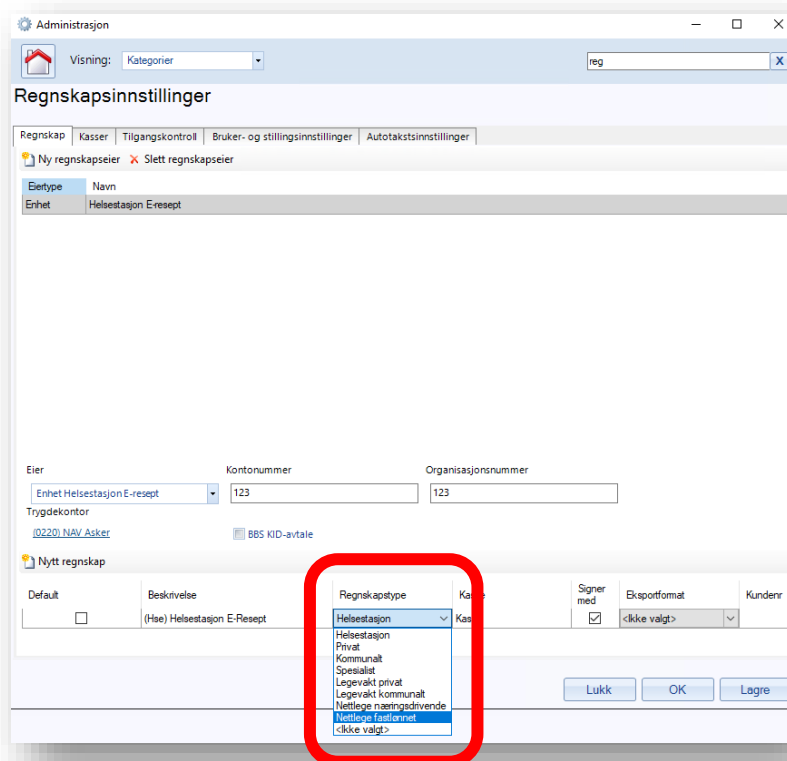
Administrasjon

Visning: Kategorier

reg

Regnskapsinnstillinger

Regnskap | Kasser | Tilgangskontroll | Bruker- og stillingsinnstillinger | Autotakstsinnstillinger

Ny regnskapseier  Slett regnskapseier

| Eiertype | Navn |
|---|---|
| Enhet | Helsestasjon E-resept |

Eier
Enhet Helsestasjon E-resept

Kontonummer
123

Organisasjonsnummer
123

Trygdekontor
(0220) NAV Asker

BBS KID-avtale

Nytt regnskap

| Default | Beskrivelse | Regnskapstype | Ka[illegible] | Signer med | Eksportformat | Kundenr |
|---|---|---|---|---|---|---|
| ☐ | (Hse) Helsestasjon E-Resept | Helsestasjon | Kas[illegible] | ☑ | <Ikke valgt> | |

Helsestasjon
Privat
Kommunalt
Spesialist
Legevakt privat
Legevakt kommunalt
Nettlege næringsdrivende
Nettlege fastlønnet
<Ikke valgt>

Lukk  OK  Lagre